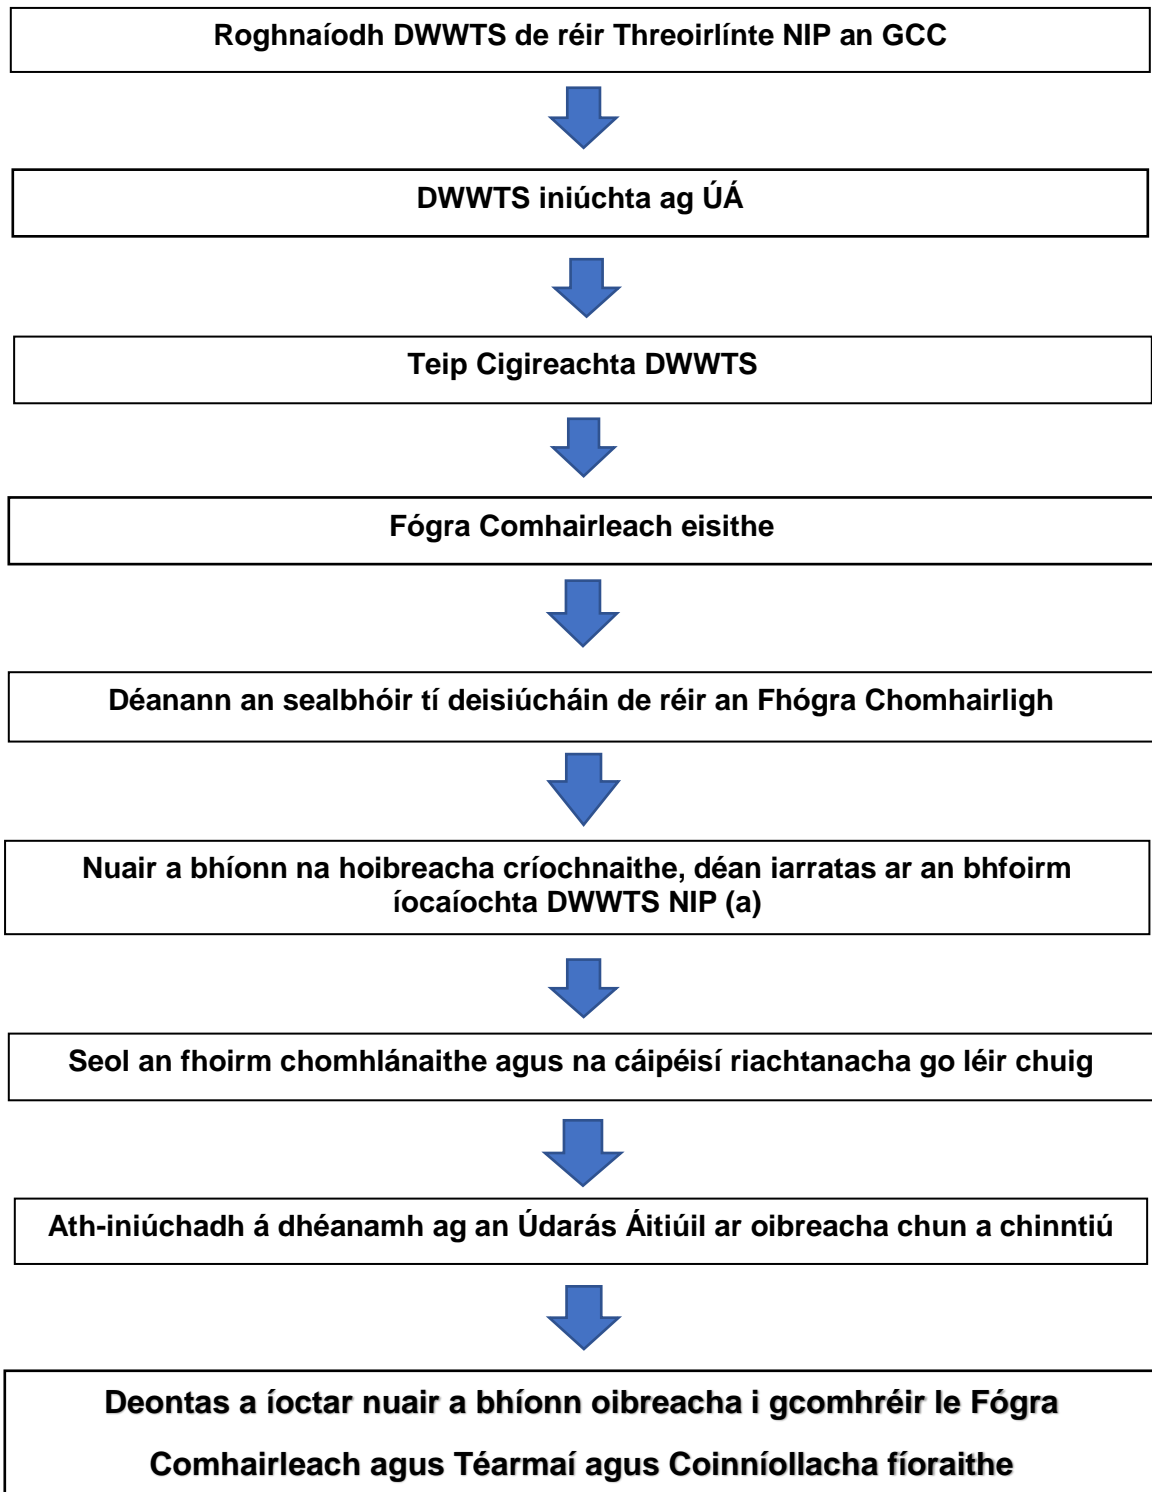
Roghnaíodh DWWTS de réir Threoirlínte NIP an GCC

DWWTS iniúchta ag ÚÁ

Teip Cigireachta DWWTS

Fógra Comhairleach eisithe

Déanann an sealbhóir tí deisiúcháin de réir an Fhógra Chomhairligh

Nuair a bhíonn na hoibreacha críochnaithe, déan iarratas ar an bhfoirm íocaíochta DWWTS NIP (a)

Seol an fhoirm chomhlánaithe agus na cáipéisí riachtanacha go léir chuig

Ath-iniúchadh á dhéanamh ag an Údarás Áitiúil ar oibreacha chun a chinntiú

Deontas a íoctar nuair a bhíonn oibreacha i gcomhréir le Fógra Comhairleach agus Téarmaí agus Coinníollacha fíoraithe